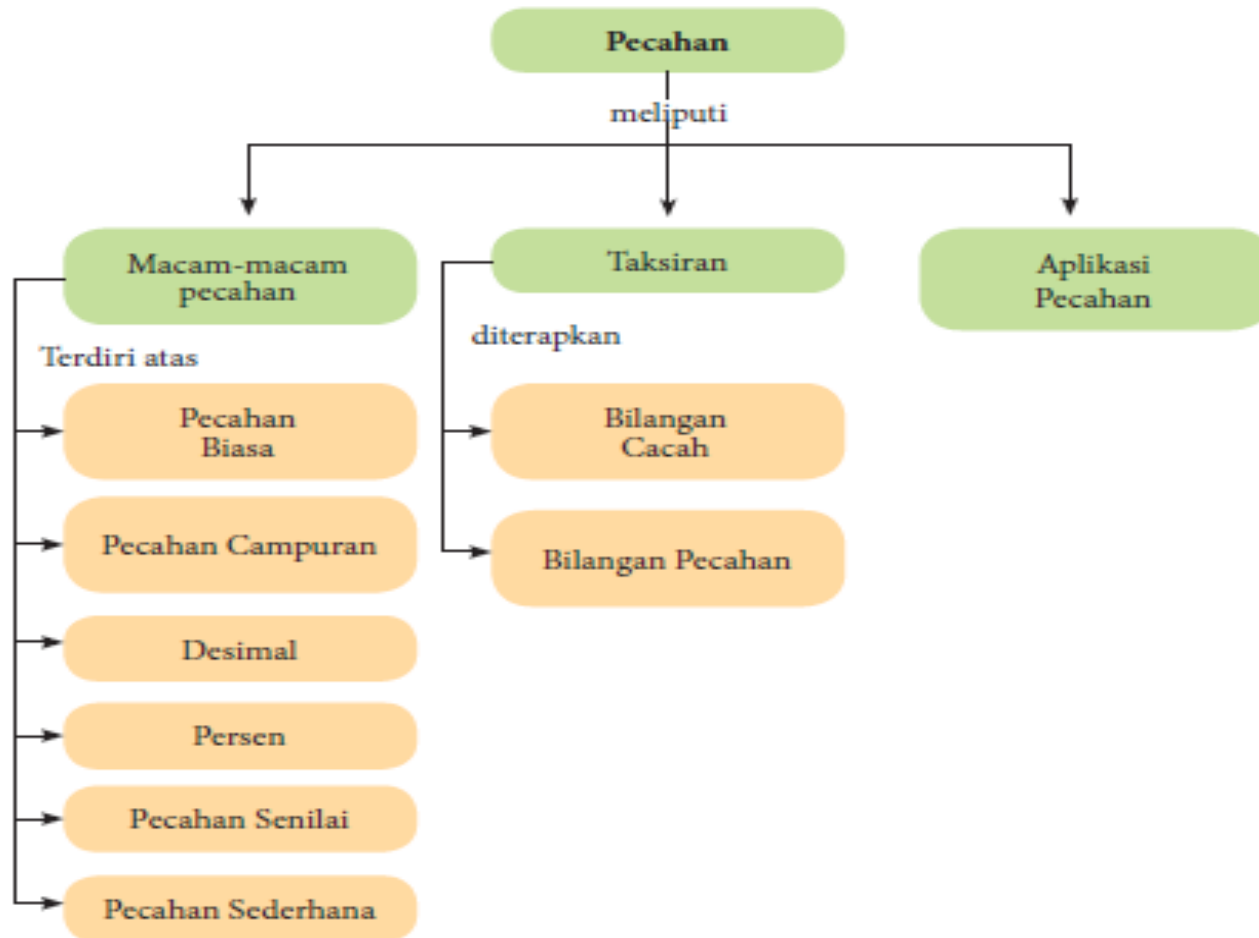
Pecahan

meliputi

Macam-macam pecahan

Taksiran

Aplikasi Pecahan

Terdiri atas

Pecahan Biasa

Pecahan Campuran

Desimal

Persen

Pecahan Senilai

Pecahan Sederhana

diterapkan

Bilangan Cacah

Bilangan Pecahan